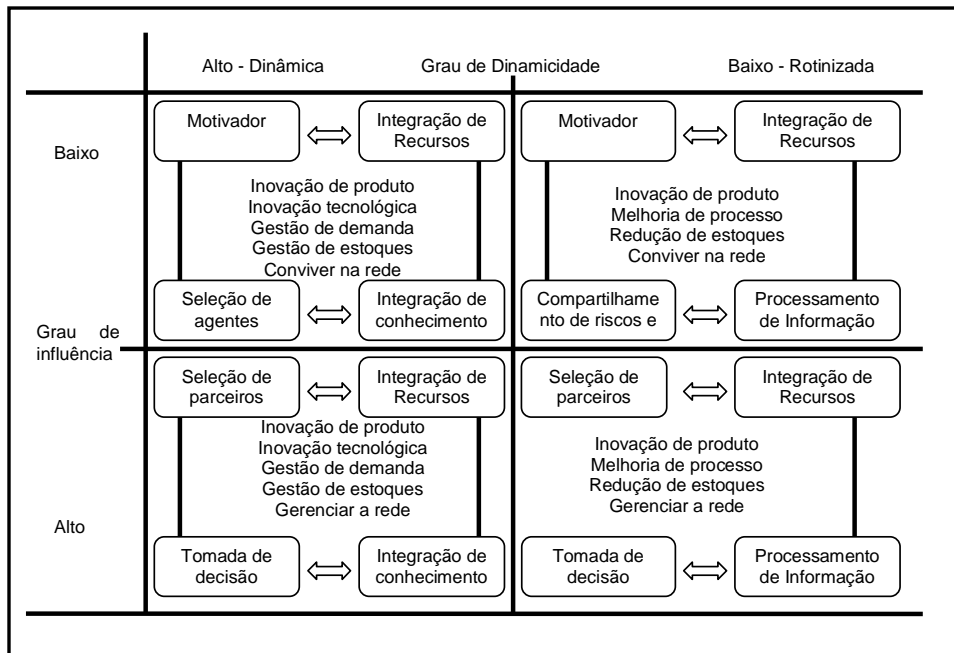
Alto - Dinâmica

Grau de Dinamicidade

Baixo - Rotinizada

Baixo

Motivador

Integração de Recursos

Inovação de produto
Inovação tecnológica
Gestão de demanda
Gestão de estoques
Conviver na rede

Seleção de agentes

Integração de conhecimento

Motivador

Integração de Recursos

Inovação de produto
Melhoria de processo
Redução de estoques
Conviver na rede

Compartilhamento de riscos e

Processamento de Informação

Grau de influência

Seleção de parceiros

Integração de Recursos

Inovação de produto
Inovação tecnológica
Gestão de demanda
Gestão de estoques
Gerenciar a rede

Tomada de decisão

Integração de conhecimento

Seleção de parceiros

Integração de Recursos

Inovação de produto
Melhoria de processo
Redução de estoques
Gerenciar a rede

Tomada de decisão

Processamento de Informação

Alto